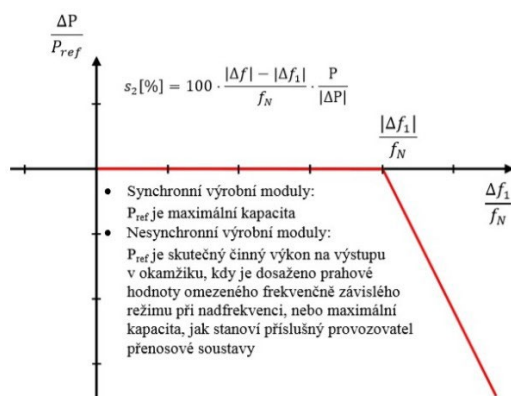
$\frac{\Delta P}{P_{ref}}$

$s_2[\%] = 100 \cdot \frac{|\Delta f| - |\Delta f_1|}{f_N} \cdot \frac{P}{|\Delta P|}$

$\frac{|\Delta f_1|}{f_N}$

$\frac{\Delta f_1}{f_N}$

- Synchronní výrobní moduly: $P_{ref}$ je maximální kapacita
- Nesynchronní výrobní moduly: $P_{ref}$ je skutečný činný výkon na výstupu v okamžiku, kdy je dosaženo prahové hodnoty omezeného frekvenčně závislého režimu při nadfrekvenci, nebo maximální kapacita, jak stanoví příslušný provozovatel přenosové soustavy